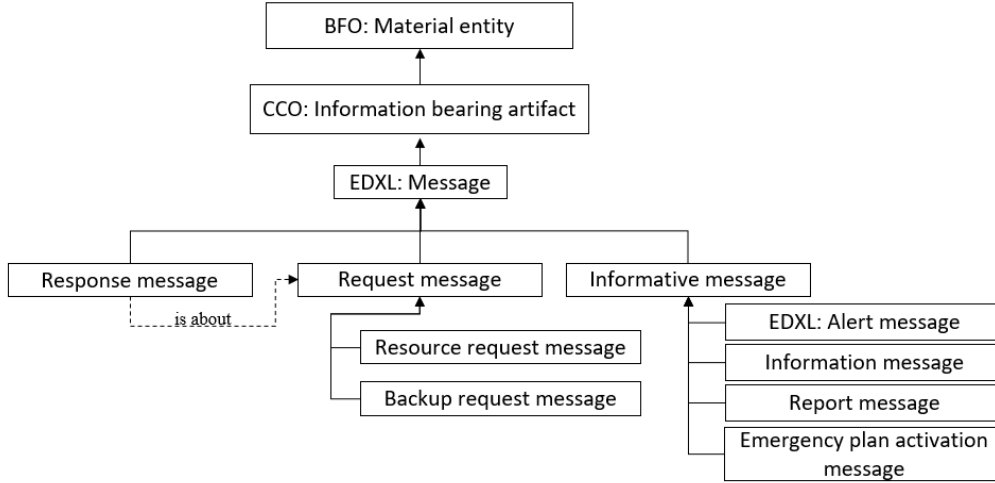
BFO: Material entity

CCO: Information bearing artifact

EDXL: Message

Response message

is about

Request message

Informative message

Resource request message

Backup request message

EDXL: Alert message

Information message

Report message

Emergency plan activation message